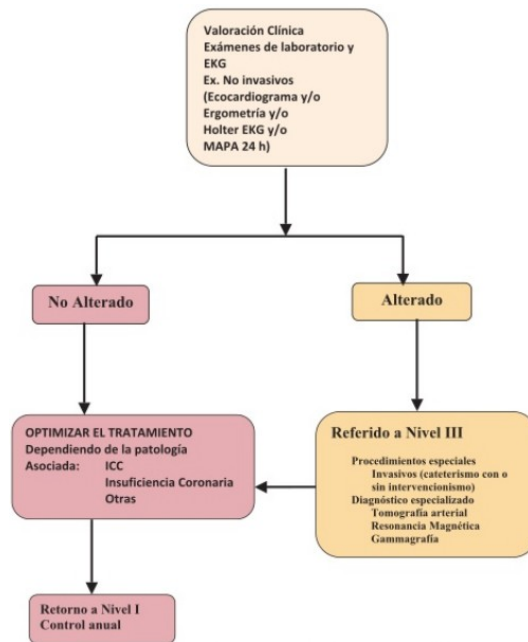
Valoración Clínica
Exámenes de laboratorio y EKG
Ex. No invasivos
(Ecocardiograma y/o
Ergometría y/o
Holter EKG y/o
MAPA 24 h)

No Alterado

Alterado

OPTIMIZAR EL TRATAMIENTO
Dependiendo de la patología
Asociada: ICC
Insuficiencia Coronaria
Otras

Referido a Nivel III

Procedimientos especiales
Invasivos (cateterismo con o sin intervencionismo)
Diagnóstico especializado
Tomografía arterial
Resonancia Magnética
Gammagrafía

Retorno a Nivel I
Control anual